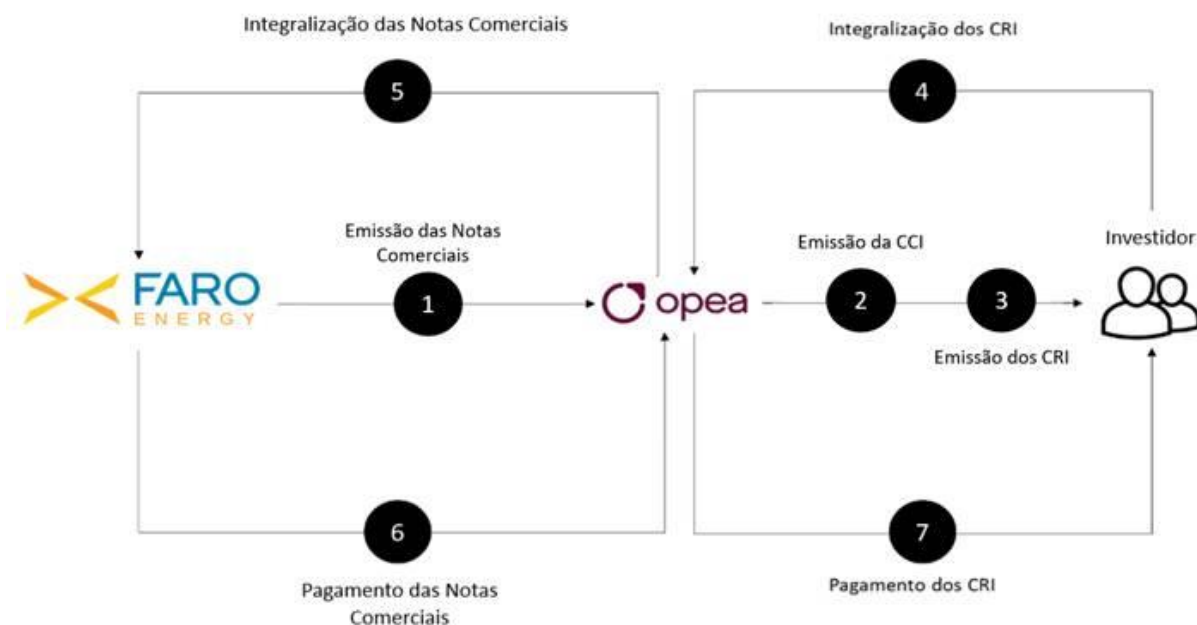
Integralização das Notas Comerciais

5

Integralização dos CRI

4

Emissão das Notas Comerciais

1

Emissão da CCI

2

3

Investidor

FARO
ENERGY

opea

Emissão dos CRI

6

Pagamento das Notas Comerciais

7

Pagamento dos CRI